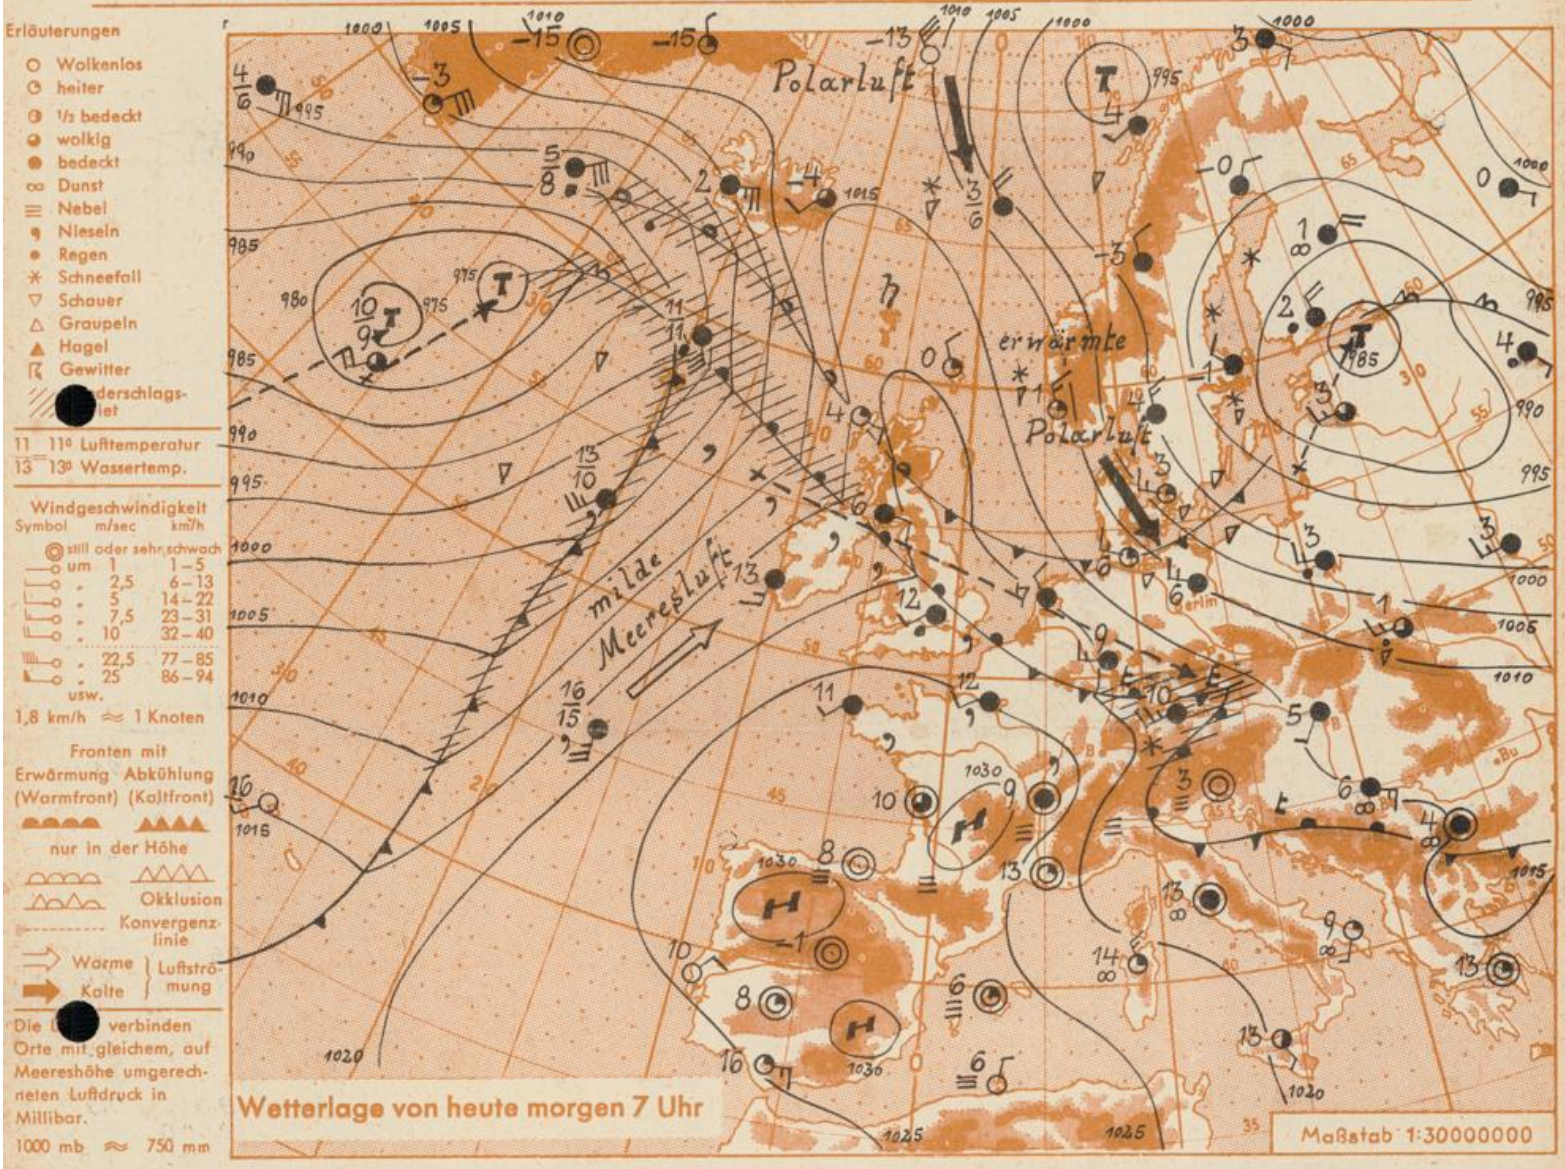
Erläuterungen
Wolkenlos
heiter
½ bedeckt
wolkig
bedeckt
Dunst
Nebel
Nieseln
Regen
Schneefall
Schauer
Graupeln
Hagel
Gewitter
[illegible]derschlags-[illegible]iet

11 11° Lufttemperatur
13 13° Wassertemp.

Windgeschwindigkeit
| Symbol | m/sec | km/h |
|---|---|---|
| | still oder sehr schwach | |
| | um 1 | 1–5 |
| | 2,5 | 6–13 |
| | 5 | 14–22 |
| | 7,5 | 23–31 |
| | 10 | 32–40 |
| | 22,5 | 77–85 |
| | 25 | 86–94 |
| | usw. | |

1,8 km/h ≈ 1 Knoten

Fronten mit
Erwärmung (Warmfront) Abkühlung (Kaltfront)
nur in der Höhe
Okklusion
Konvergenz-linie
Warme Kalte Luftströmung

Die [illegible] verbinden Orte mit gleichem, auf Meereshöhe umgerechneten Luftdruck in Millibar.
1000 mb ≈ 750 mm

Polarluft
erwärmte Polarluft
milde Meeresluft
T
H
1000 1005 1010 1015 1020 1025 1030 995 990 985 980 975
-15 -15 -13 -3 -4 -3 -0 0 1 2 3 4 5 6 8 9 10 11 12 13 14 16
Wetterlage von heute morgen 7 Uhr
Maßstab 1:30000000